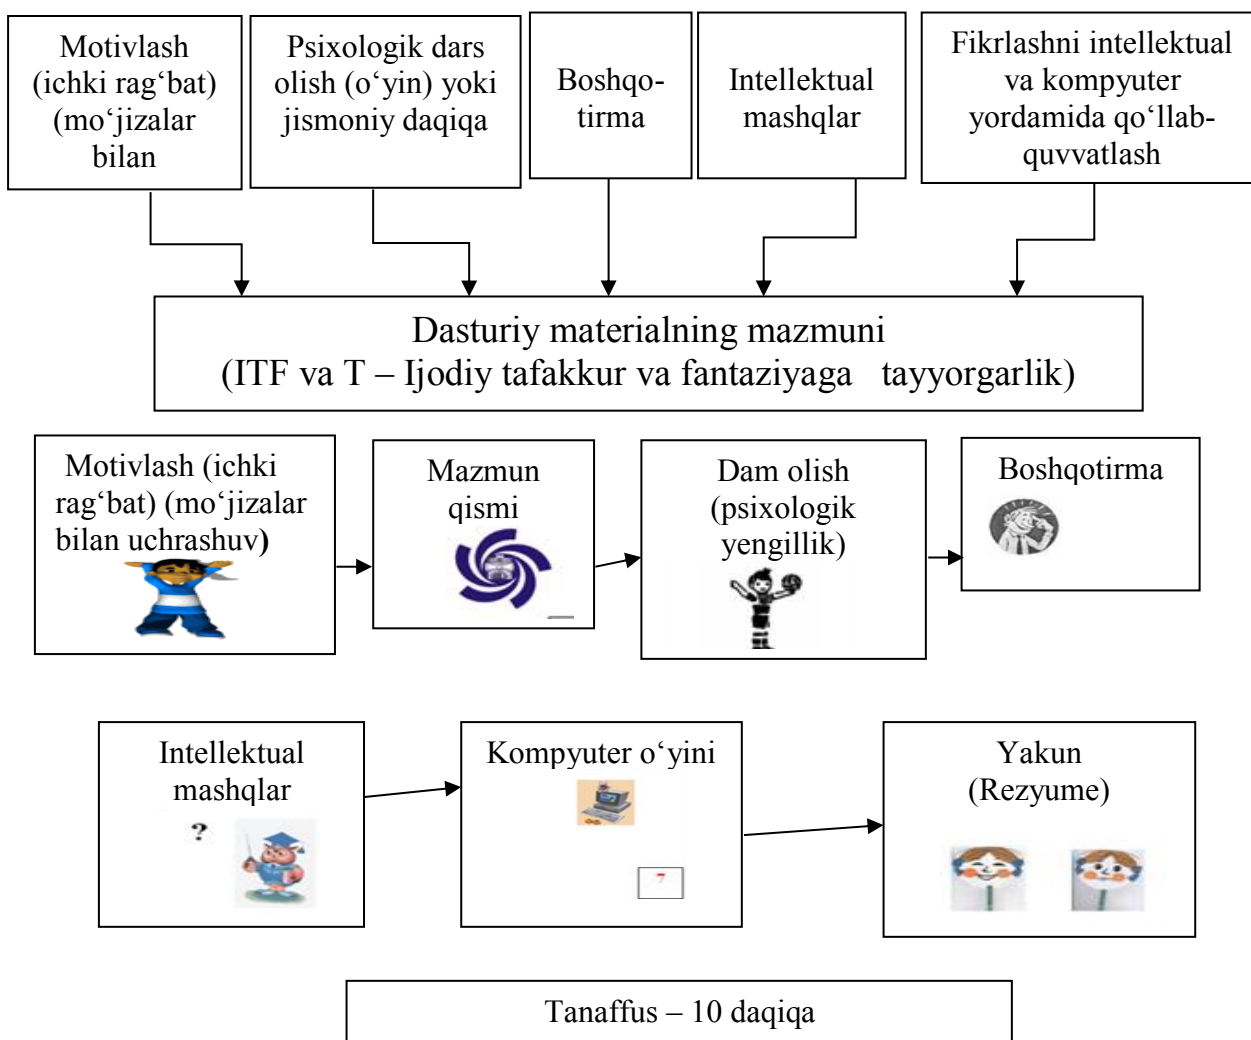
Motivlash (ichki rag‘bat) (mo‘jizalar bilan

Psixologik dars olish (o‘yin) yoki jismoniy daqiqa

Boshqotirma

Intellektual mashqlar

Fikrlashni intellektual va kompyuter yordamida qo‘llab-quvvatlash

Dasturiy materialning mazmuni
(ITF va T – Ijodiy tafakkur va fantaziyaga tayyorgarlik)

Motivlash (ichki rag‘bat) (mo‘jizalar bilan uchrashuv)

Mazmun qismi

Dam olish (psixologik yengillik)

Boshqotirma

Intellektual mashqlar

?

Kompyuter o‘yini

?

Yakun (Rezyume)

Tanaffus – 10 daqiqa